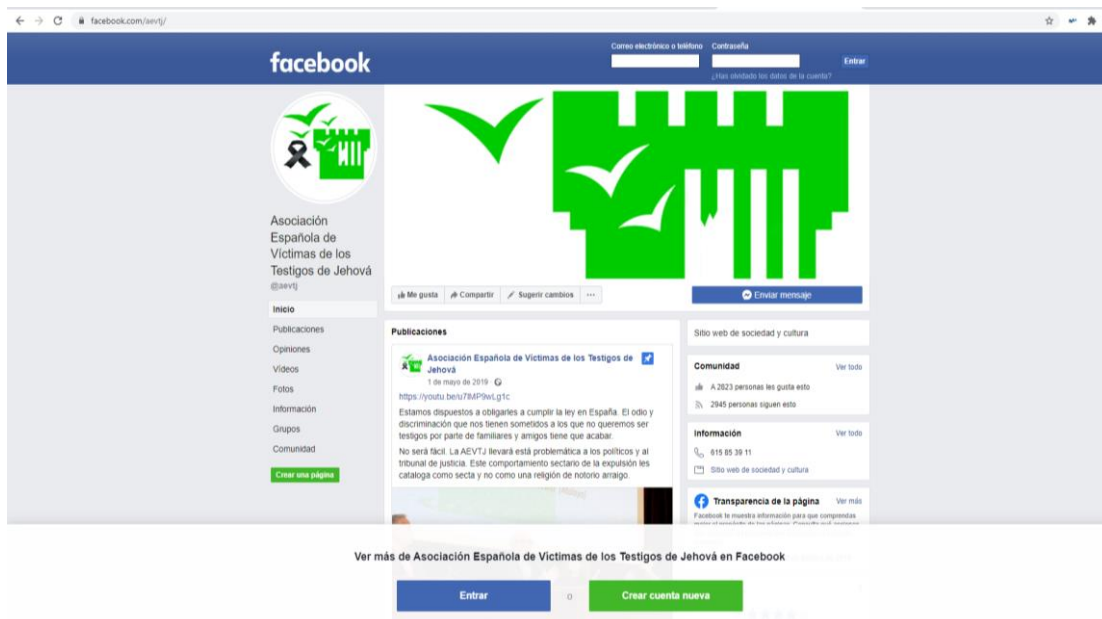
facebook.com/aevtj/

facebook

Correo electrónico o teléfono Contraseña

Entrar

¿Has olvidado los datos de la cuenta?

Asociación Española de Víctimas de los Testigos de Jehová
@aevtj

Inicio
Publicaciones
Opiniones
Vídeos
Fotos
Información
Grupos
Comunidad
Crear una página

Me gusta Compartir Sugerir cambios ···

Enviar mensaje

Publicaciones

Asociación Española de Víctimas de los Testigos de Jehová
1 de mayo de 2019

https://youtu.be/u7IMP9wLg1c

Estamos dispuestos a obligarles a cumplir la ley en España. El odio y discriminación que nos tienen sometidos a los que no queremos ser testigos por parte de familiares y amigos tiene que acabar.

No será fácil. La AEVTJ llevará está problemática a los políticos y al tribunal de justicia. Este comportamiento sectario de la expulsión les cataloga como secta y no como una religión de notorio arraigo.

Sitio web de sociedad y cultura

Comunidad Ver todo
A 2823 personas les gusta esto
2945 personas siguen esto

Información Ver todo
615 85 39 11
Sitio web de sociedad y cultura

Transparencia de la página Ver más
Facebook te muestra información para que comprendas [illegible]

Ver más de Asociación Española de Víctimas de los Testigos de Jehová en Facebook

Entrar o Crear cuenta nueva